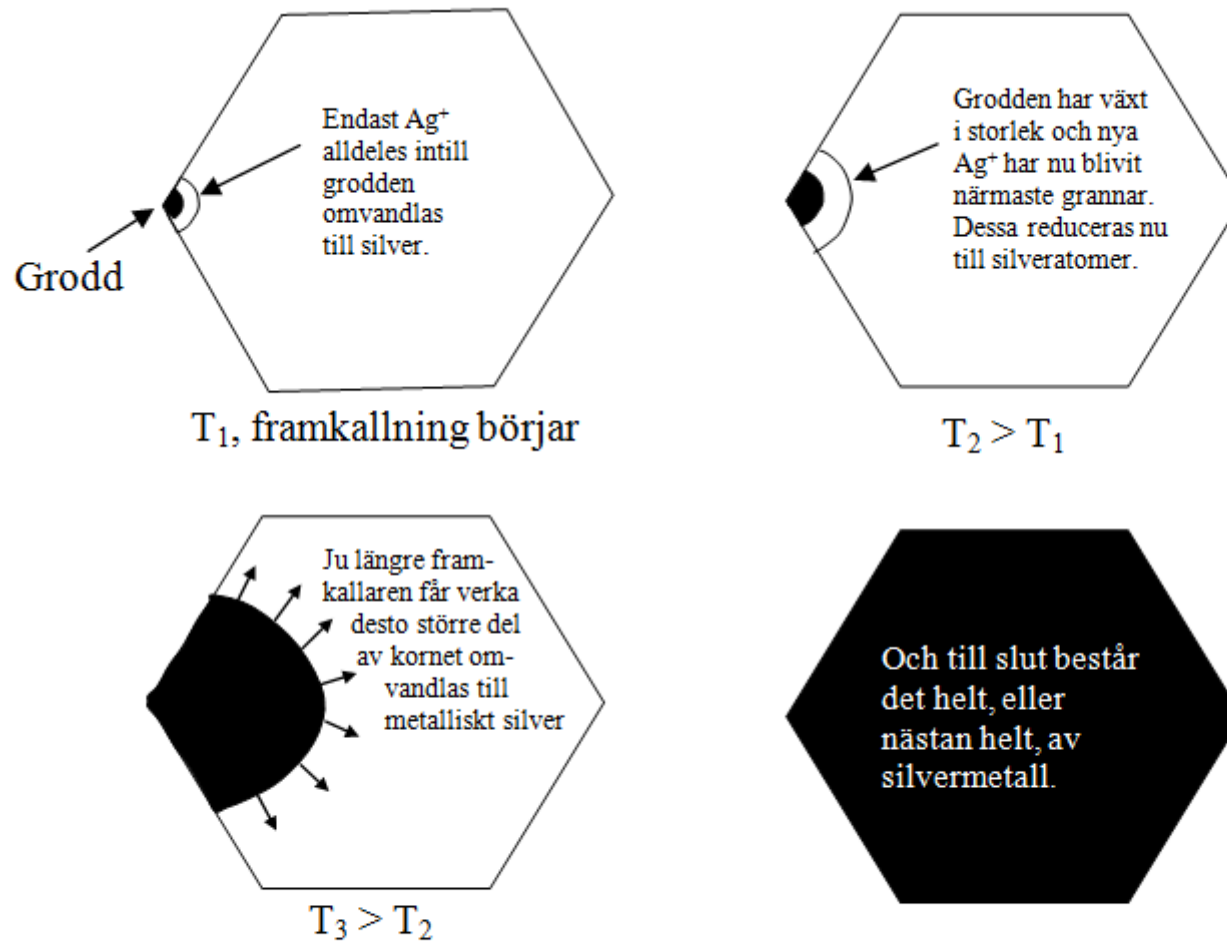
Endast $Ag^+$ alldeles intill grodden omvandlas till silver.

Grodd

$T_1$, framkallning börjar

Grodden har växt i storlek och nya $Ag^+$ har nu blivit närmaste grannar. Dessa reduceras nu till silveratomer.

$T_2 > T_1$

Ju längre framkallaren får verka desto större del av kornet omvandlas till metalliskt silver

$T_3 > T_2$

Och till slut består det helt, eller nästan helt, av silvermetall.